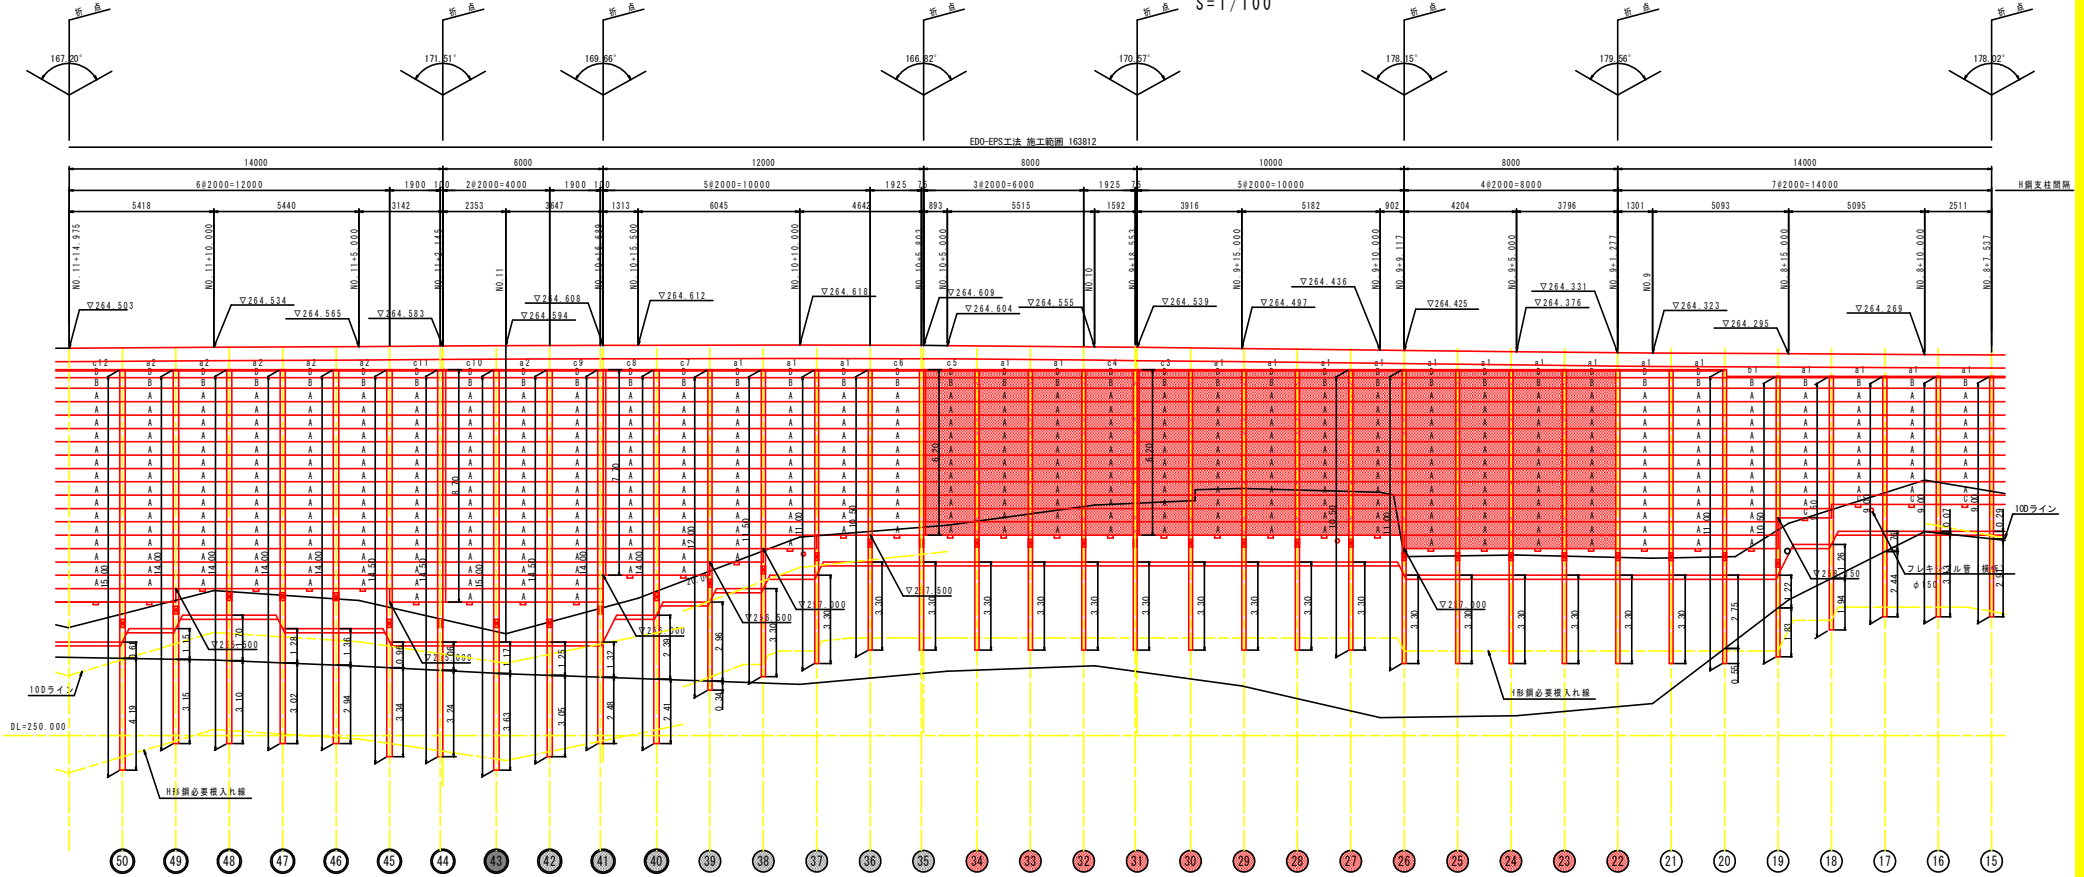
S=1/100

折点 167.20°
折点 171.51°
折点 169.66°
折点 166.82°
折点 170.67°
折点 178.15°
折点 179.56°
折点 178.02°

EDO-EPS工法 施工範囲 163812

14000 6000 12000 8000 10000 8000 14000

6@2000=12000 1900 100 2@2000=4000 1900 100 5@2000=10000 1925 75 3@2000=6000 1925 75 5@2000=10000 4@2000=8000 7@2000=14000 H鋼支柱間隔

5418 5440 3142 2353 3647 1313 6045 4642 893 5515 1592 3916 5182 902 4204 3796 1301 5093 5095 2511

NO.11+14.975 NO.11+10.000 NO.11+5.000 NO.11 NO.10+15.000 NO.10+10.000 NO.10+5.000 NO.10 NO.9+18.553 NO.9+15.000 NO.9+10.000 NO.9+9.117 NO.9+5.000 NO.9+1.277 NO.9 NO.8+15.000 NO.8+10.000 NO.8+7.537

▽264.503 ▽264.534 ▽264.565 ▽264.583 ▽264.608 ▽264.594 ▽264.612 ▽264.618 ▽264.609 ▽264.604 ▽264.555 ▽264.539 ▽264.497 ▽264.436 ▽264.425 ▽264.331 ▽264.376 ▽264.323 ▽264.295 ▽264.269

c12 a2 a2 a2 a2 a2 c11 c10 a2 c9 c8 c7 a1 a1 a1 c6 c5 a1 a1 c4 c3 a1 a1 a1 a1 a1 a1 a1 a1 a1 a1 b1 a1 a1 a1 a1

10Dライン
DL=250.000
H形鋼必要根入れ線
フレキシブル管 ϕ150

▽257.500 ▽257.000 ▽256.500 ▽256.000 ▽255.500 ▽255.000 ▽254.500 ▽258.500 ▽258.250

4.19 3.15 3.10 3.02 2.94 3.34 3.24 3.63 3.05 2.48 2.41 0.34 3.30 3.30 2.75 1.83 1.94 2.44 2.90 0.55 0.61 1.15 1.70 1.28 1.36 0.96 1.06 1.17 1.25 1.32 2.39 2.96 1.22 1.26 0.27 10.29

50 49 48 47 46 45 44 43 42 41 40 39 38 37 36 35 34 33 32 31 30 29 28 27 26 25 24 23 22 21 20 19 18 17 16 15